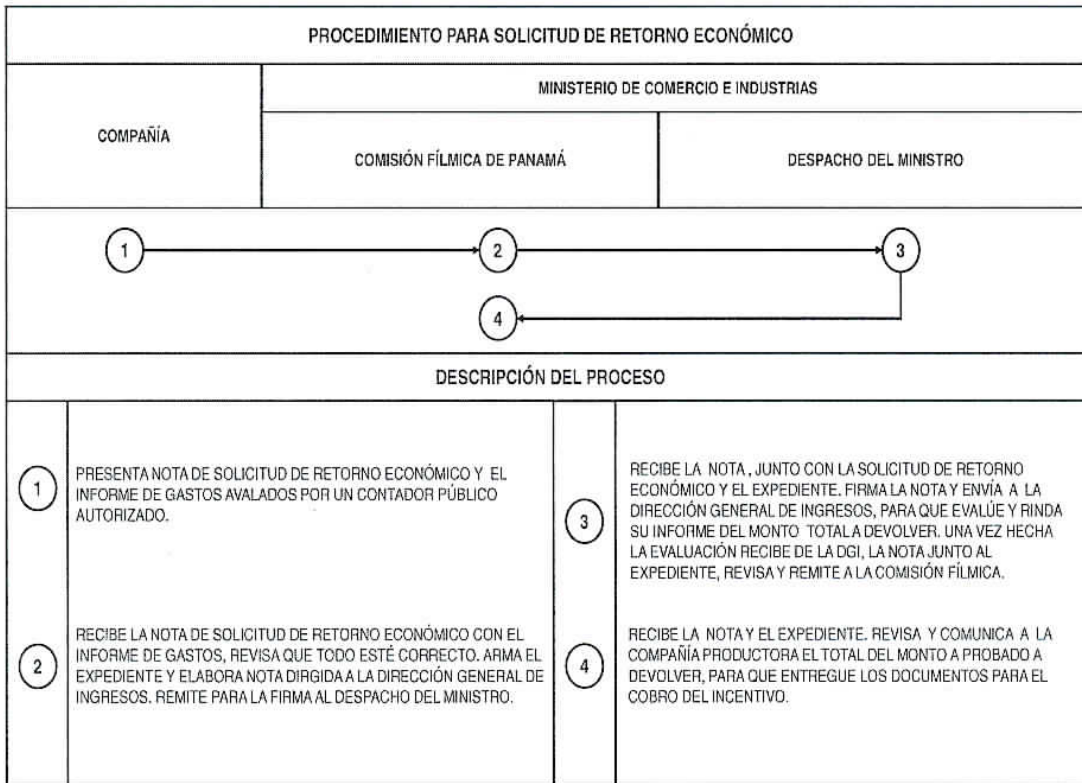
PROCEDIMIENTO PARA SOLICITUD DE RETORNO ECONÓMICO

COMPAÑÍA

MINISTERIO DE COMERCIO E INDUSTRIAS

COMISIÓN FÍLMICA DE PANAMÁ

DESPACHO DEL MINISTRO

1

2

3

4

DESCRIPCIÓN DEL PROCESO

1 PRESENTA NOTA DE SOLICITUD DE RETORNO ECONÓMICO Y EL INFORME DE GASTOS AVALADOS POR UN CONTADOR PÚBLICO AUTORIZADO.

2 RECIBE LA NOTA DE SOLICITUD DE RETORNO ECONÓMICO CON EL INFORME DE GASTOS, REVISA QUE TODO ESTÉ CORRECTO. ARMA EL EXPEDIENTE Y ELABORA NOTA DIRGIDA A LA DIRECCIÓN GENERAL DE INGRESOS. REMITE PARA LA FIRMA AL DESPACHO DEL MINISTRO.

3 RECIBE LA NOTA , JUNTO CON LA SOLICITUD DE RETORNO ECONÓMICO Y EL EXPEDIENTE. FIRMA LA NOTA Y ENVÍA A LA DIRECCIÓN GENERAL DE INGRESOS, PARA QUE EVALÚE Y RINDA SU INFORME DEL MONTO TOTAL A DEVOLVER. UNA VEZ HECHA LA EVALUACIÓN RECIBE DE LA DGI, LA NOTA JUNTO AL EXPEDIENTE, REVISA Y REMITE A LA COMISIÓN FÍLMICA.

4 RECIBE LA NOTA Y EL EXPEDIENTE. REVISA Y COMUNICA A LA COMPAÑÍA PRODUCTORA EL TOTAL DEL MONTO A PROBADO A DEVOLVER, PARA QUE ENTREGUE LOS DOCUMENTOS PARA EL COBRO DEL INCENTIVO.